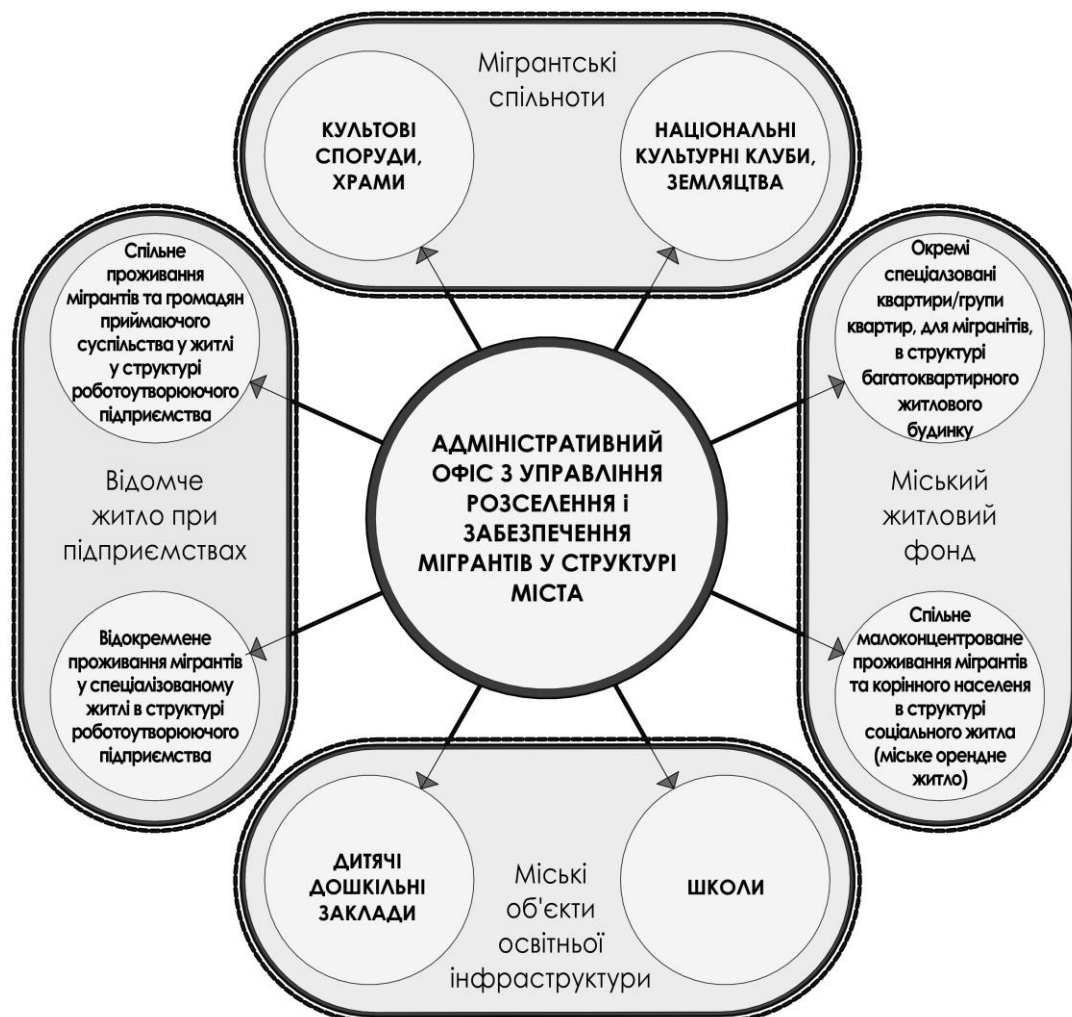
Мігрантські спільноти

КУЛЬТОВІ СПОРУДИ, ХРАМИ

НАЦІОНАЛЬНІ КУЛЬТУРНІ КЛУБИ, ЗЕМЛЯЦТВА

Спільне проживання мігрантів та громадян приймаючого суспільства у житлі у структурі роботоутворюючого підприємства

Відомче житло при підприємствах

Відокремлене проживання мігрантів у спеціалізованому житлі в структурі роботоутворюючого підприємства

АДМІНІСТРАТИВНИЙ ОФІС З УПРАВЛІННЯ РОЗСЕЛЕННЯ І ЗАБЕЗПЕЧЕННЯ МІГРАНТІВ У СТРУКТУРІ МІСТА

Окремі спеціалзовані квартири/групи квартир, для мігранітів, в структурі багатоквартирного житлового будинку

Міський житловий фонд

Спільне малоконцентроване проживання мігрантів та корінного населеня в структурі соціального житла (міське орендне житло)

ДИТЯЧІ ДОШКІЛЬНІ ЗАКЛАДИ

Міські об'єкти освітньої інфраструктури

ШКОЛИ